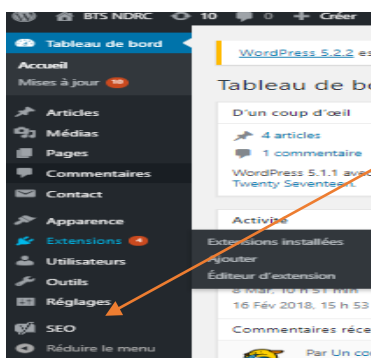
BTS NDRC 10 4 + Créer

Tableau de bord

Accueil

Mises à jour 10

Articles

Médias

Pages

Commentaires

Contact

Apparence

Extensions 4

Utilisateurs

Outils

Réglages

SEO

Réduire le menu

WordPress 5.2.2 es

Tableau de bo

D'un coup d'œil

4 articles

1 commentaire

WordPress 5.1.1 avec

Twenty Seventeen

Activité

Extensions installées

Ajouter

Éditeur d'extension

8 Mar, 10 h 51 min

16 Fév 2018, 15 h 53

Commentaires réc

Par Un co